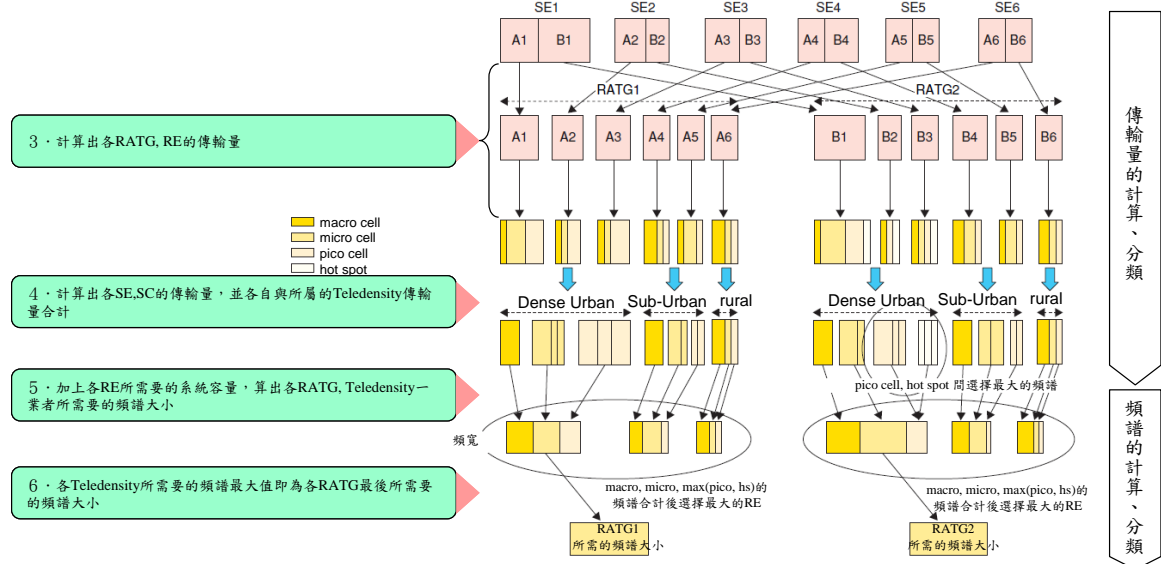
SE1 SE2 SE3 SE4 SE5 SE6

A1 B1 A2 B2 A3 B3 A4 B4 A5 B5 A6 B6

RATG1 RATG2

A1 A2 A3 A4 A5 A6 B1 B2 B3 B4 B5 B6

3．計算出各RATG, RE的傳輸量

macro cell
micro cell
pico cell
hot spot

4．計算出各SE,SC的傳輸量，並各自與所屬的Teledensity傳輸量合計

Dense Urban Sub-Urban rural Dense Urban Sub-Urban rural

5．加上各RE所需要的系統容量，算出各RATG, Teledensity一業者所需要的頻譜大小

pico cell, hot spot 間選擇最大的頻譜

頻寬

6．各Teledensity所需要的頻譜最大值即為各RATG最後所需要的頻譜大小

macro, micro, max(pico, hs)的頻譜合計後選擇最大的RE

macro, micro, max(pico, hs)的頻譜合計後選擇最大的RE

RATG1 所需的頻譜大小

RATG2 所需的頻譜大小

傳輸量的計算、分類

頻譜的計算、分類